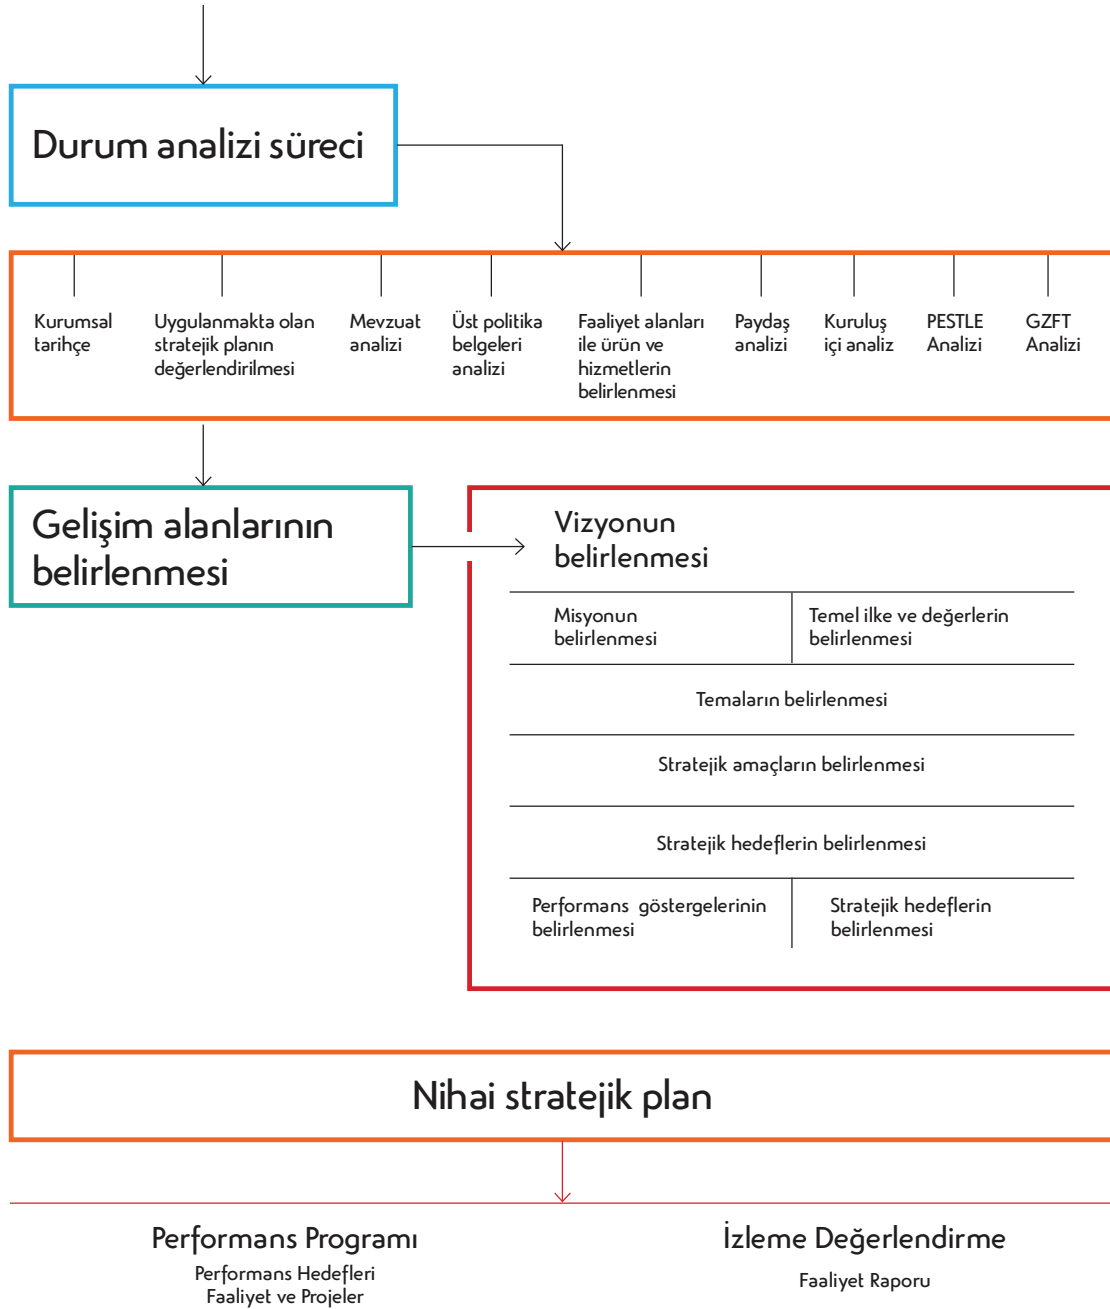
Durum analizi süreci

Kurumsal tarihçe

Uygulanmakta olan stratejik planın değerlendirilmesi

Mevzuat analizi

Üst politika belgeleri analizi

Faaliyet alanları ile ürün ve hizmetlerin belirlenmesi

Paydaş analizi

Kuruluş içi analiz

PESTLE Analizi

GZFT Analizi

Gelişim alanlarının belirlenmesi

Vizyonun belirlenmesi

Misyonun belirlenmesi

Temel ilke ve değerlerin belirlenmesi

Temaların belirlenmesi

Stratejik amaçların belirlenmesi

Stratejik hedeflerin belirlenmesi

Performans göstergelerinin belirlenmesi

Stratejik hedeflerin belirlenmesi

Nihai stratejik plan

Performans Programı
Performans Hedefleri
Faaliyet ve Projeler

İzleme Değerlendirme
Faaliyet Raporu